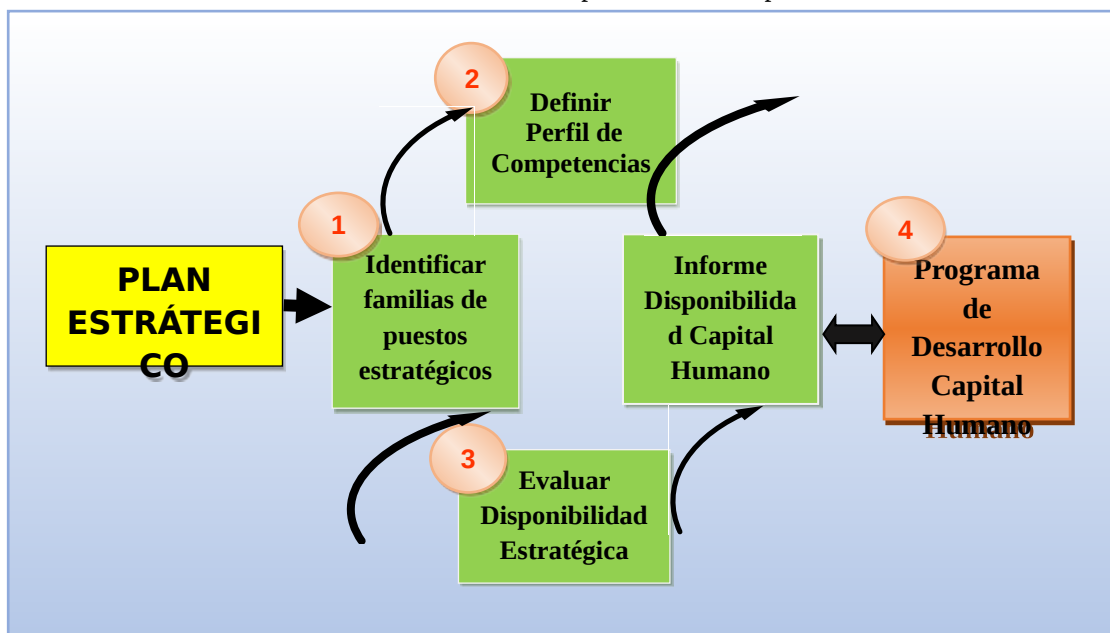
PLAN ESTRÁTEGICO

1

Identificar familias de puestos estratégicos

2

Definir Perfil de Competencias

Informe Disponibilidad Capital Humano

3

Evaluar Disponibilidad Estratégica

4

Programa de Desarrollo Capital Humano